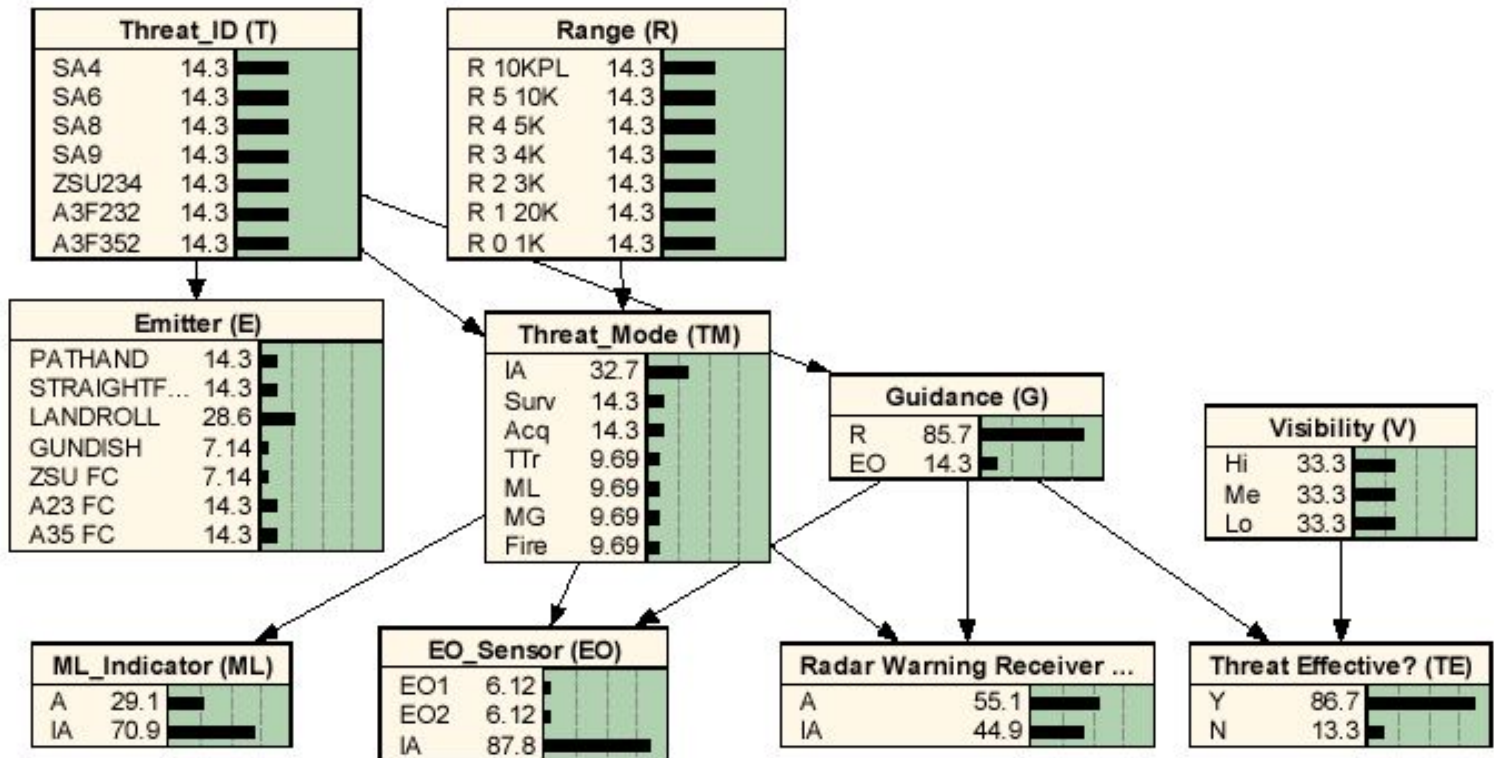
Threat_ID (T)

| | |
|---|---|
| SA4 | 14.3 |
| SA6 | 14.3 |
| SA8 | 14.3 |
| SA9 | 14.3 |
| ZSU234 | 14.3 |
| A3F232 | 14.3 |
| A3F352 | 14.3 |

Range (R)

| | |
|---|---|
| R 10KPL | 14.3 |
| R 5 10K | 14.3 |
| R 4 5K | 14.3 |
| R 3 4K | 14.3 |
| R 2 3K | 14.3 |
| R 1 20K | 14.3 |
| R 0 1K | 14.3 |

Emitter (E)

| | |
|---|---|
| PATHAND | 14.3 |
| STRAIGHTF... | 14.3 |
| LANDROLL | 28.6 |
| GUNDISH | 7.14 |
| ZSU FC | 7.14 |
| A23 FC | 14.3 |
| A35 FC | 14.3 |

Threat_Mode (TM)

| | |
|---|---|
| IA | 32.7 |
| Surv | 14.3 |
| Acq | 14.3 |
| TTr | 9.69 |
| ML | 9.69 |
| MG | 9.69 |
| Fire | 9.69 |

Guidance (G)

| | |
|---|---|
| R | 85.7 |
| EO | 14.3 |

Visibility (V)

| | |
|---|---|
| Hi | 33.3 |
| Me | 33.3 |
| Lo | 33.3 |

ML_Indicator (ML)

| | |
|---|---|
| A | 29.1 |
| IA | 70.9 |

EO_Sensor (EO)

| | |
|---|---|
| EO1 | 6.12 |
| EO2 | 6.12 |
| IA | 87.8 |

Radar Warning Receiver ...

| | |
|---|---|
| A | 55.1 |
| IA | 44.9 |

Threat Effective? (TE)

| | |
|---|---|
| Y | 86.7 |
| N | 13.3 |